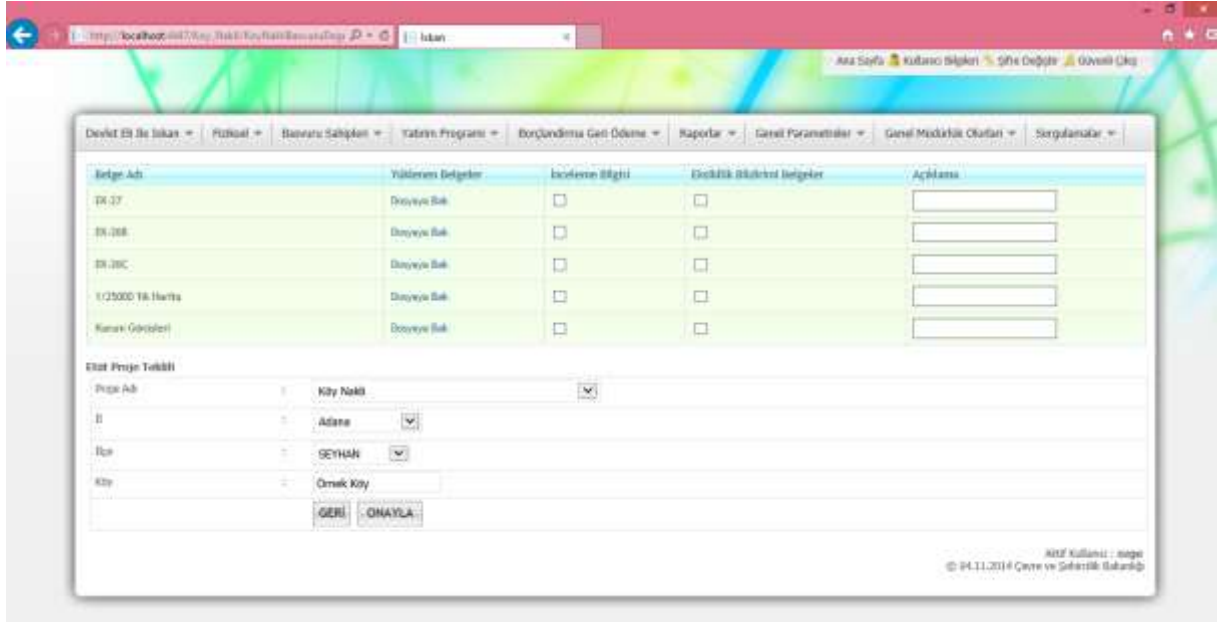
http://localhost:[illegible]/Koy_Nakli/KoyNakliBasvuruOngo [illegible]

İskan

Ana Sayfa  Kullanıcı Bilgileri  Şifre Değiştir  Güvenli Çıkış

Devlet Eli İle İskan ▾ | Fiziksel ▾ | Başvuru Sahipleri ▾ | Yatırım Programı ▾ | Borçlandırma Geri Ödeme ▾ | Raporlar ▾ | Genel Parametreler ▾ | Genel Müdürlük Oluran ▾ | Sorgulamalar ▾

| Belge Adı | Yüklenen Belgeler | İnceleme Bilgisi | Eksiklik Bildirimi Belgeler | Açıklama |
|---|---|---|---|---|
| EK-27 | Dosyaya Bak | ☐ | ☐ | |
| EK-28B | Dosyaya Bak | ☐ | ☐ | |
| EK-28C | Dosyaya Bak | ☐ | ☐ | |
| 1/25000 lik Harita | Dosyaya Bak | ☐ | ☐ | |
| Kurum Görüşleri | Dosyaya Bak | ☐ | ☐ | |

Etüt Proje Teklifi

| | | |
|---|---|---|
| Proje Adı | : | Köy Nakli |
| İl | : | Adana |
| İlçe | : | SEYHAN |
| Köy | : | Örnek Köy |
| | | GERİ ONAYLA |

Aktif Kullanıcı : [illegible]
© 04.11.2014 Çevre ve Şehircilik Bakanlığı